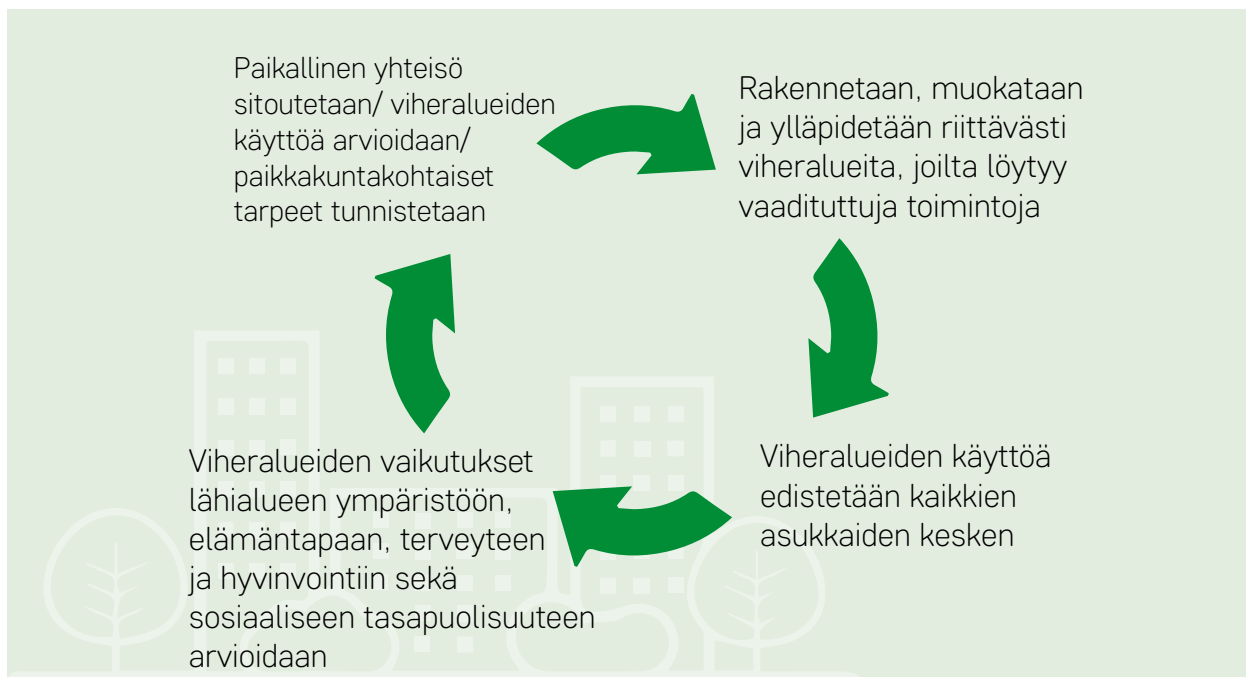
Paikallinen yhteisö sitoutetaan/ viheralueiden käyttöä arvioidaan/ paikkakuntakohtaiset tarpeet tunnistetaan

Rakennetaan, muokataan ja ylläpidetään riittävästi viheralueita, joilta löytyy vaadituttuja toimintoja

Viheralueiden käyttöä edistetään kaikkien asukkaiden kesken

Viheralueiden vaikutukset lähialueen ympäristöön, elämäntapaan, terveyteen ja hyvinvointiin sekä sosiaaliseen tasapuolisuuteen arvioidaan